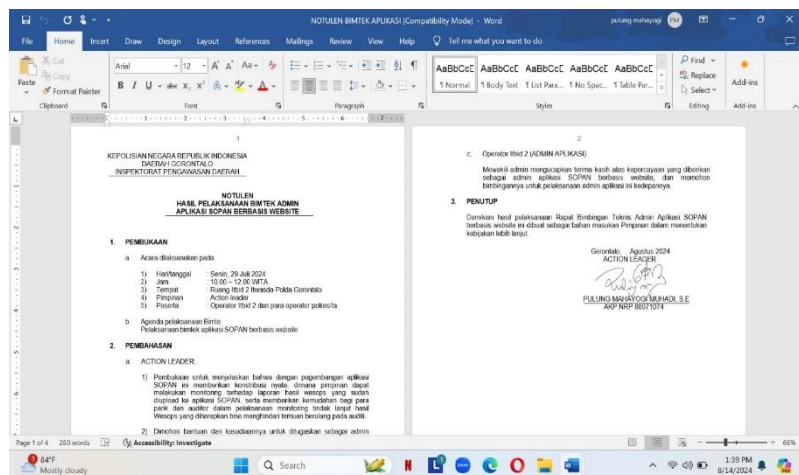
NOTULEN BIMTEK APLIKASI [Compatibility Mode] - Word

pulung mahayogi PM

File Home Insert Draw Design Layout References Mailings Review View Help Tell me what you want to do

Cut
Copy
Format Painter
Paste
Clipboard

Arial 12 A A Aa
B I U abc x x A A
Font

Paragraph

AaBbCcI AaBbCcI AaBbCcI AaBbCcI AaBbCcI
1 Normal 1 Body Text 1 List Para... 1 No Spac... 1 Table Par...
Styles

Find
Replace
Select
Editing

Add-ins
Add-ins

1

KEPOLISIAN NEGARA REPUBLIK INDONESIA
DAERAH GORONTALO
INSPEKTORAT PENGAWASAN DAERAH

NOTULEN
HASIL PELAKSANAAN BIMTEK ADMIN
APLIKASI SOPAN BERBASIS WEBSITE

1. PEMBUKAAN

a. Acara dilaksanakan pada

1) Hari/tanggal : Senin, 29 Juli 2024
2) Jam : 10.00 – 12.00 WITA
3) Tempat : Ruang Itbid 2 Itwasda Polda Gorontalo
4) Pimpinan : Action leader
5) Peserta : Operator Itbid 2 dan para operator polres/ta

b. Agenda pelaksanaan Bimtk
Pelaksanaan bimtek aplikasi SOPAN berbasis website

2. PEMBAHASAN

a. ACTION LEADER:

1) Pembukaan untuk menjelaskan bahwa dengan pegembangan aplikasi SOPAN ini memberikan konstribusi nyata, dimana pimpinan dapat melakukan monitoring terhadap laporan hasil wasops yang sudah diupload ke aplikasi SOPAN, serta memberikan kemudahan bagi para panik dan auditor dalam pelaksanaan monitoring tindak lanjut hasil Wasops yang diharapkan bisa menghindari temuan berulang pada audit.

2) Dimohon bantuan dan kesadaannya untuk ditugaskan sebagai admin

2

c. Operator Itbid 2 (ADMIN APLIKASI)

Mewakili admin mengucapkan terima kasih atas kepercayaan yang diberikan sebagai admin aplikasi SOPAN berbasis website, dan memohon bimbingannya untuk pelaksanaan admin aplikasi ini kedepannya.

3. PENUTUP

Demikian hasil pelaksanaan Rapat Bimbingan Teknis Admin Aplikasi SOPAN berbasis website ini dibuat sebagai bahan masukan Pimpinan dalam menentukan kebijakan lebih lanjut.

Gorontalo, Agustus 2024
ACTION LEADER

PULUNG MAHAYOGI MUHADI, S.E
AKP NRP 88071074

Page 1 of 4 280 words Accessibility: Investigate 66%

84°F
Mostly cloudy
Search
1:39 PM
8/14/2024